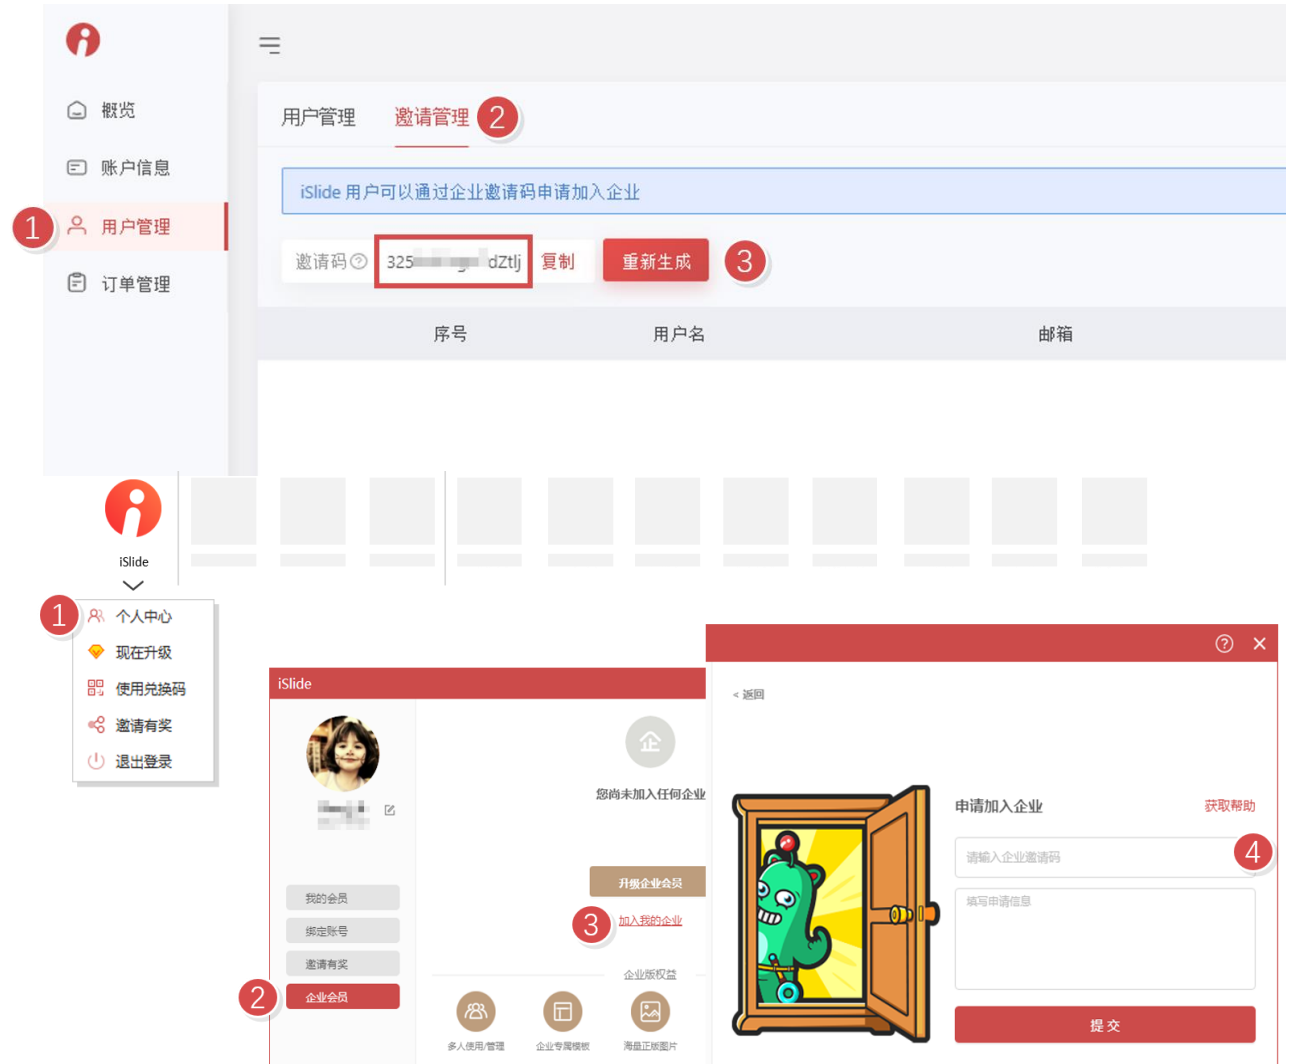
概览
账户信息
1
用户管理
订单管理

用户管理 邀请管理 2

iSlide 用户可以通过企业邀请码申请加入企业

邀请码 325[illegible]dZtlj 复制 重新生成 3

序号 用户名 邮箱

iSlide

1 个人中心
现在升级
使用兑换码
邀请有奖
退出登录

iSlide

您尚未加入任何企业

我的会员
绑定账号
邀请有奖
2 企业会员

升级企业会员
3 加入我的企业

企业版权益
多人使用/管理 企业专属模板 海量正版图片

< 返回

申请加入企业 获取帮助
请输入企业邀请码 4
填写申请信息
提 交